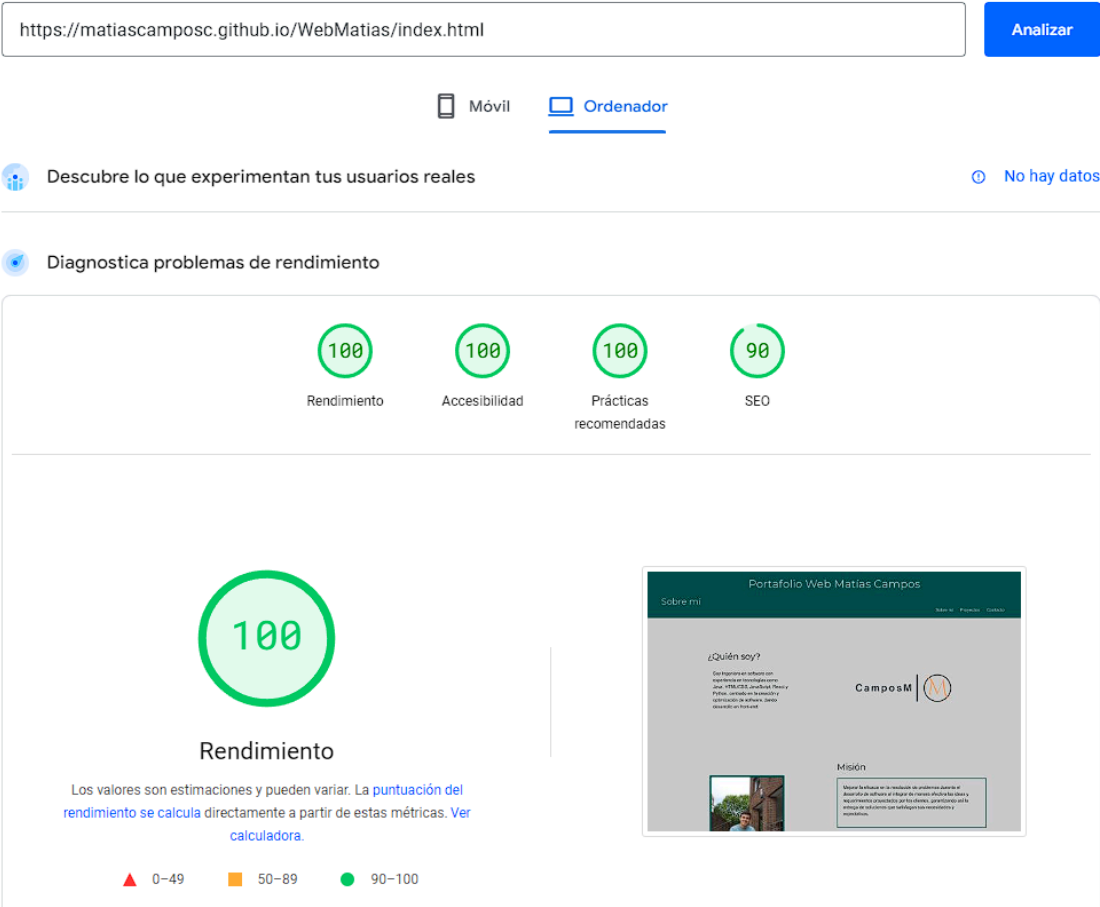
https://matiascamposc.github.io/WebMatias/index.html

Analizar

Móvil Ordenador

Descubre lo que experimentan tus usuarios reales

No hay datos

Diagnostica problemas de rendimiento

100
Rendimiento

100
Accesibilidad

100
Prácticas recomendadas

90
SEO

100

Rendimiento

Los valores son estimaciones y pueden variar. La puntuación del rendimiento se calcula directamente a partir de estas métricas. Ver calculadora.

0–49 50–89 90–100

Portafolio Web Matías Campos

Sobre mí

Sobre mí Proyectos Contacto

¿Quién soy?

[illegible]

CamposM M

Misión

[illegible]